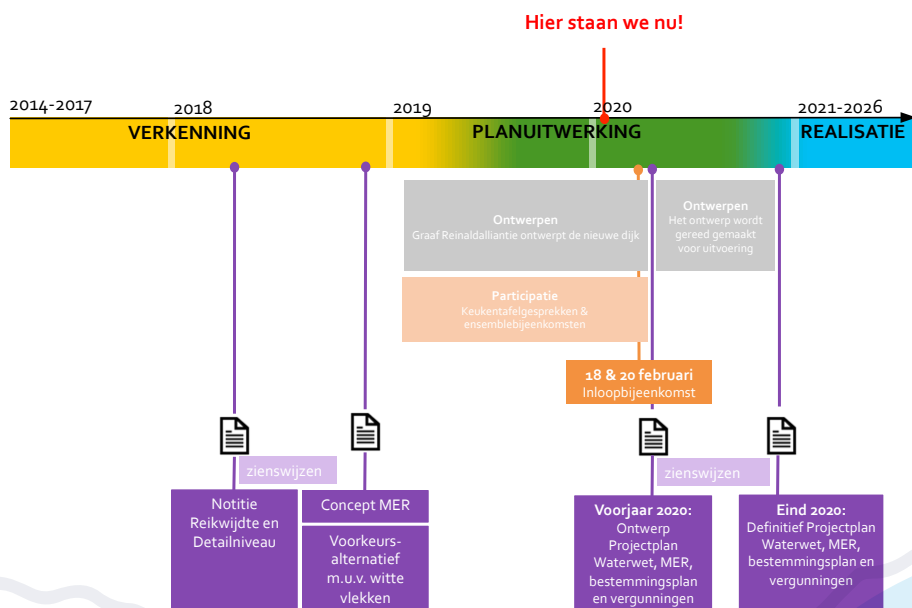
Hier staan we nu!

2014-2017
2018
2019
2020
2021-2026

VERKENNING
PLANUITWERKING
REALISATIE

Ontwerpen
Graaf Reinaldalliantie ontwerpt de nieuwe dijk

Ontwerpen
Het ontwerp wordt gereed gemaakt voor uitvoering

Participatie
Keukentafelgesprekken & ensemblebijeenkomsten

18 & 20 februari
Inloopbijeenkomst

zienswijzen

Notitie Reikwijdte en Detailniveau

Concept MER

Voorkeursalternatief m.u.v. witte vlekken

zienswijzen

Voorjaar 2020:
Ontwerp Projectplan Waterwet, MER, bestemmingsplan en vergunningen

Eind 2020:
Definitief Projectplan Waterwet, MER, bestemmingsplan en vergunningen